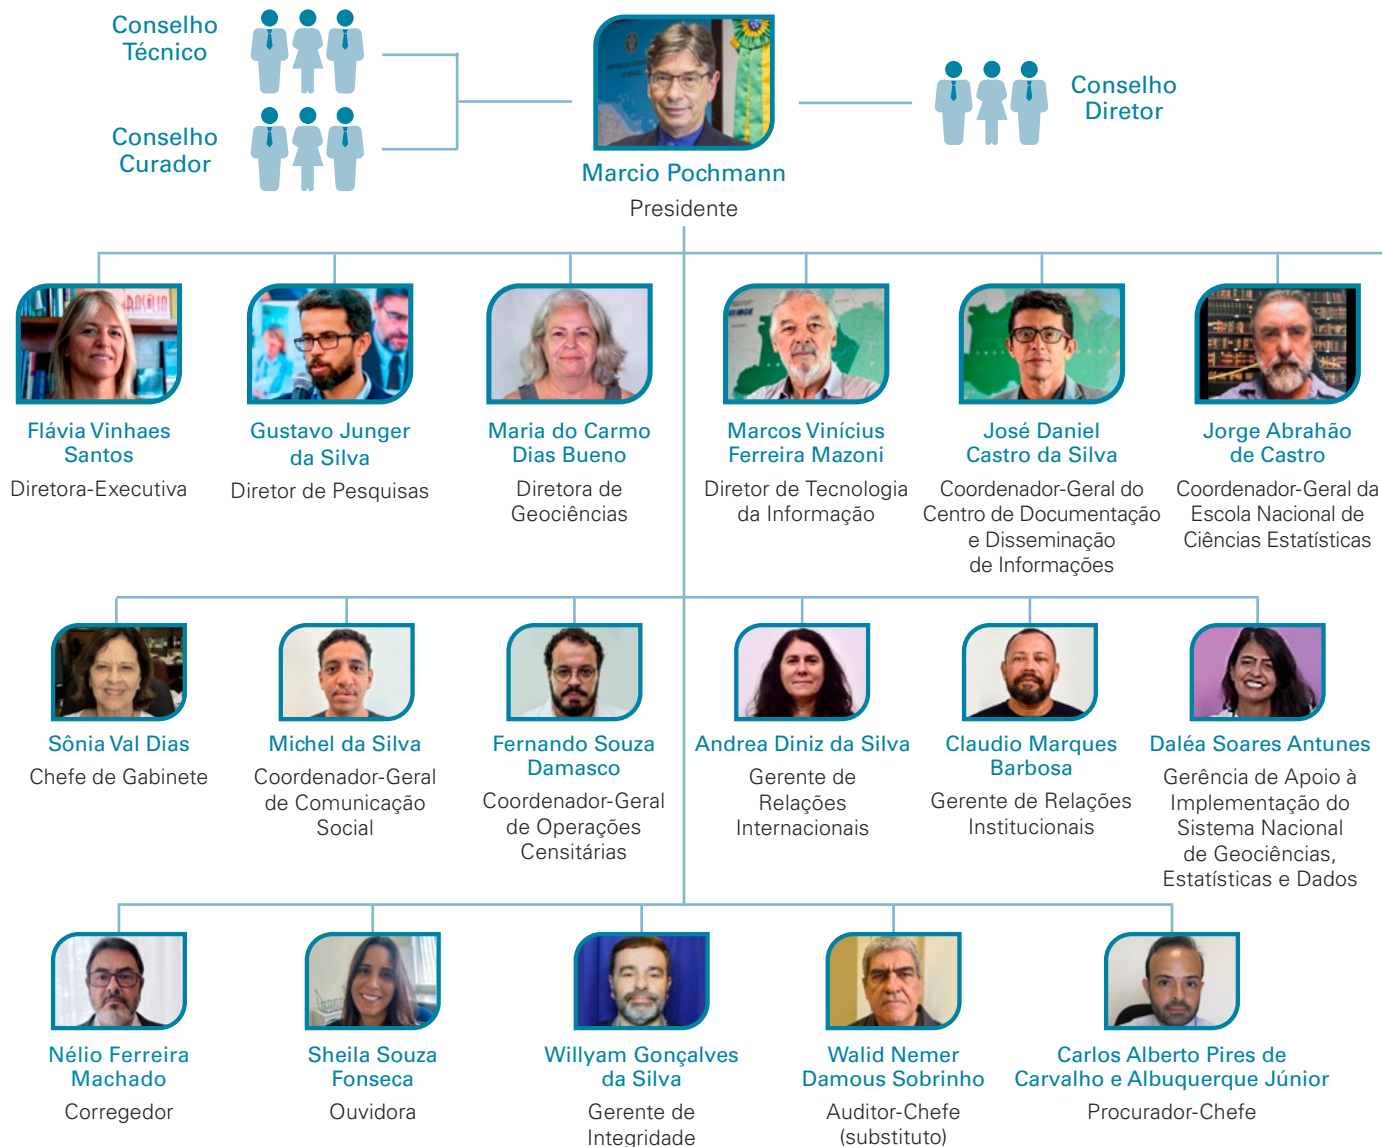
Conselho Técnico

Conselho Curador

Marcio Pochmann
Presidente

Conselho Diretor

Flávia Vinhaes Santos
Diretora-Executiva

Gustavo Junger da Silva
Diretor de Pesquisas

Maria do Carmo Dias Bueno
Diretora de Geociências

Marcos Vinícius Ferreira Mazoni
Diretor de Tecnologia da Informação

José Daniel Castro da Silva
Coordenador-Geral do Centro de Documentação e Disseminação de Informações

Jorge Abrahão de Castro
Coordenador-Geral da Escola Nacional de Ciências Estatísticas

Sônia Val Dias
Chefe de Gabinete

Michel da Silva
Coordenador-Geral de Comunicação Social

Fernando Souza Damasco
Coordenador-Geral de Operações Censitárias

Andrea Diniz da Silva
Gerente de Relações Internacionais

Claudio Marques Barbosa
Gerente de Relações Institucionais

Daléa Soares Antunes
Gerência de Apoio à Implementação do Sistema Nacional de Geociências, Estatísticas e Dados

Nélio Ferreira Machado
Corregedor

Sheila Souza Fonseca
Ouvidora

Willyam Gonçalves da Silva
Gerente de Integridade

Walid Nemer Damous Sobrinho
Auditor-Chefe (substituto)

Carlos Alberto Pires de Carvalho e Albuquerque Júnior
Procurador-Chefe